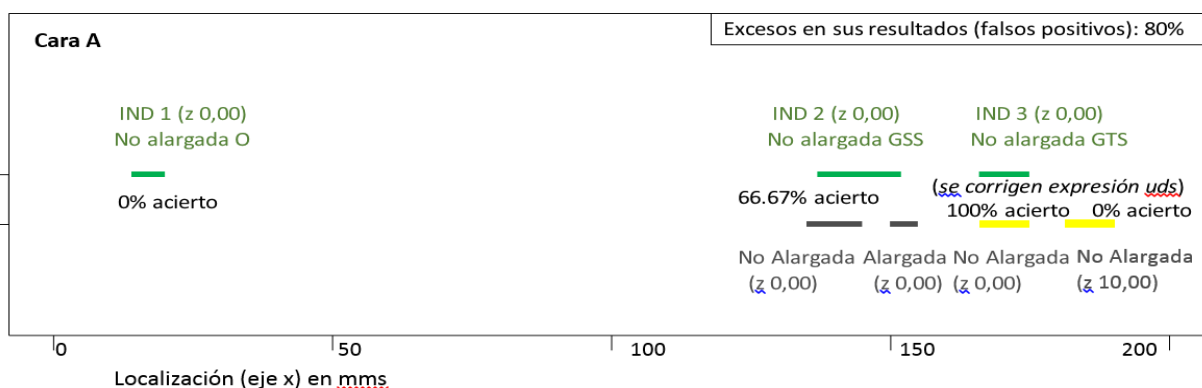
Cara A

Excesos en sus resultados (falsos positivos): 80%

IND 1 (z 0,00)
No alargada O

0% acierto

IND 2 (z 0,00)
No alargada GSS

66.67% acierto

IND 3 (z 0,00)
No alargada GTS

(se corrigen expresión uds)
100% acierto 0% acierto

No Alargada (z 0,00)
Alargada (z 0,00)
No Alargada (z 0,00)
No Alargada (z 10,00)

0
50
100
150
200

Localización (eje x) en mms